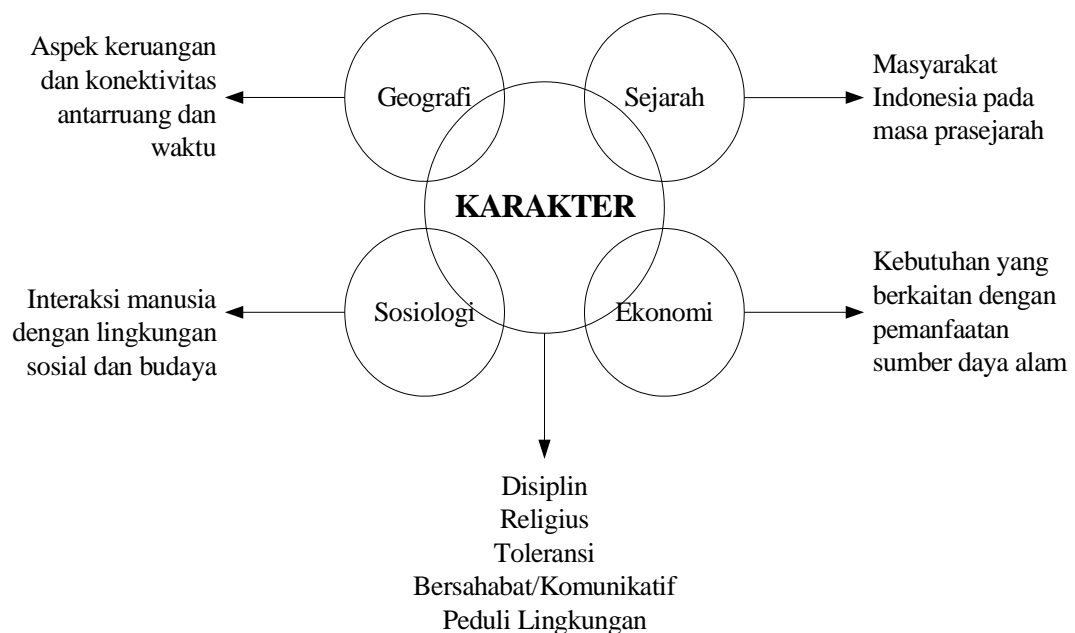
Aspek keruangan dan konektivitas antarruang dan waktu

Geografi

Sejarah

Masyarakat Indonesia pada masa prasejarah

KARAKTER

Interaksi manusia dengan lingkungan sosial dan budaya

Sosiologi

Ekonomi

Kebutuhan yang berkaitan dengan pemanfaatan sumber daya alam

Disiplin
Religius
Toleransi
Bersahabat/Komunikatif
Peduli Lingkungan